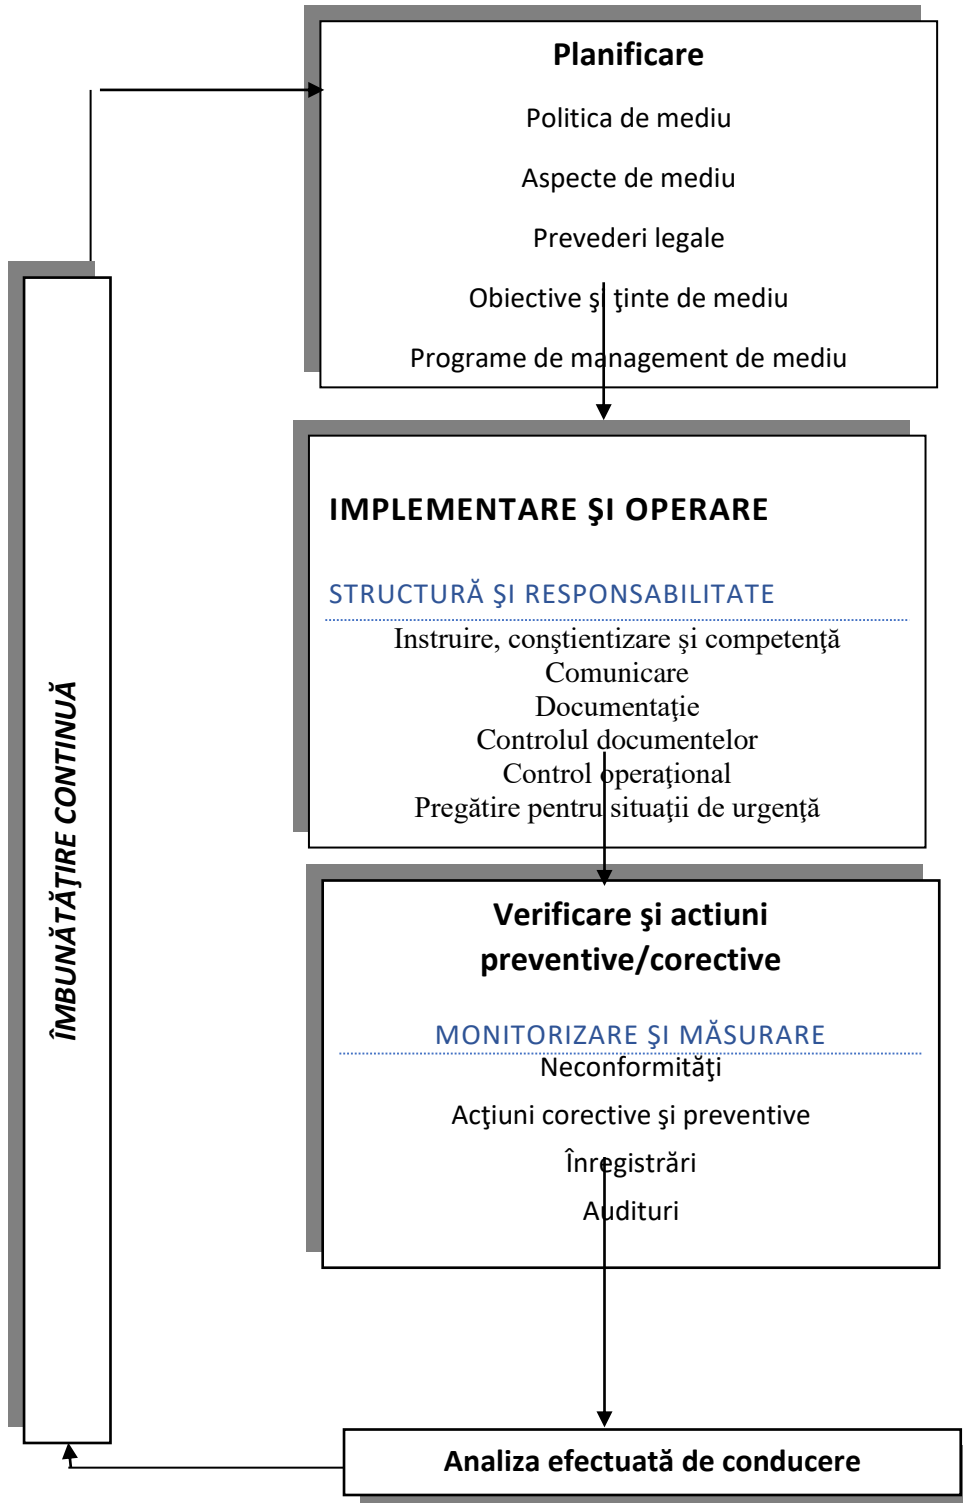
Planificare

Politica de mediu

Aspecte de mediu

Prevederi legale

Obiective şi ţinte de mediu

Programe de management de mediu

IMPLEMENTARE ŞI OPERARE

STRUCTURĂ ŞI RESPONSABILITATE

Instruire, conştientizare şi competenţă
Comunicare
Documentaţie
Controlul documentelor
Control operaţional
Pregătire pentru situaţii de urgenţă

Verificare şi actiuni preventive/corective

MONITORIZARE ŞI MĂSURARE

Neconformităţi

Acţiuni corective şi preventive

Înregistrări

Audituri

ÎMBUNĂTĂŢIRE CONTINUĂ

Analiza efectuată de conducere